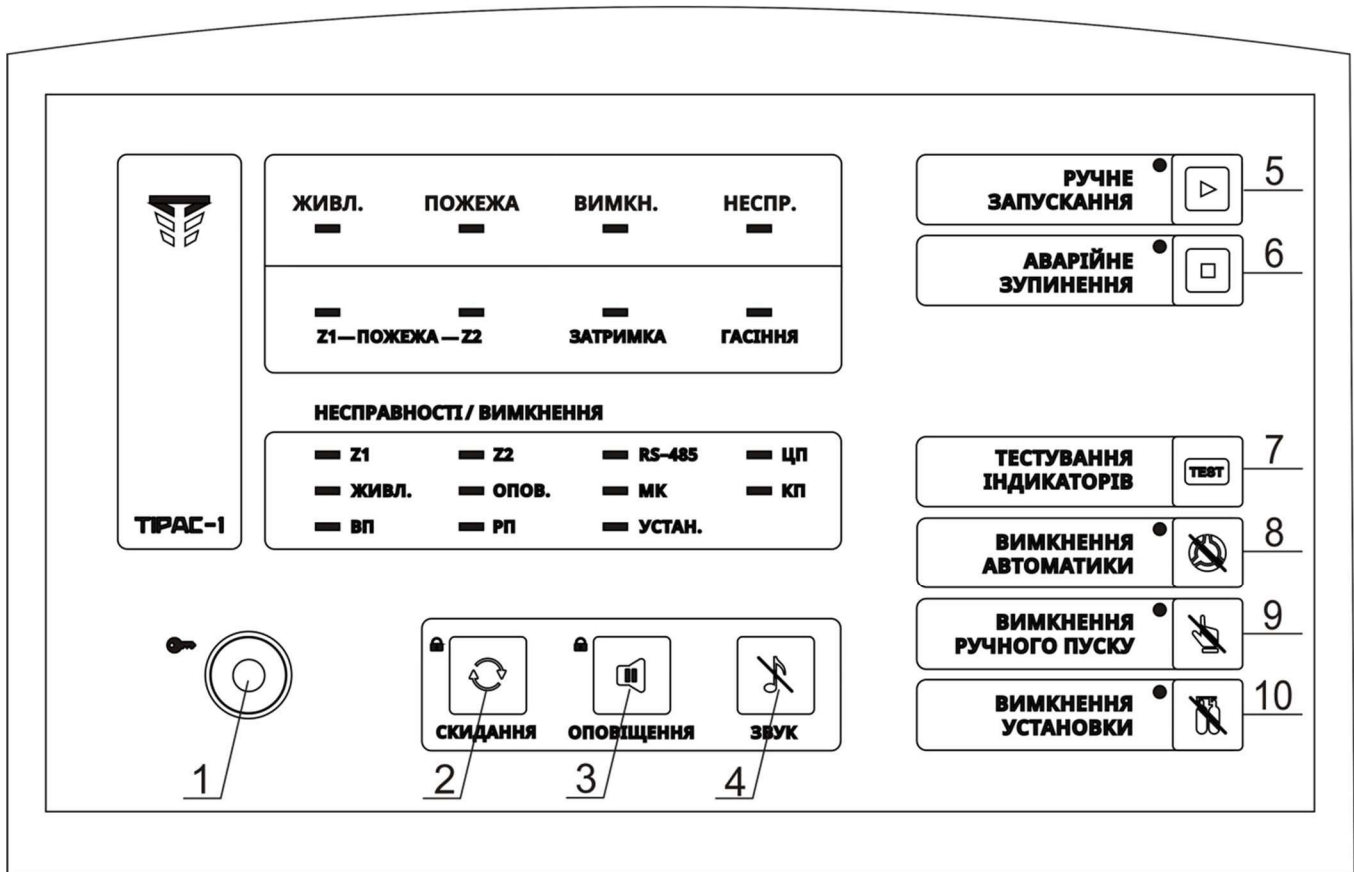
ЖИВЛ. ПОЖЕЖА ВИМКН. НЕСПР.

Z1—ПОЖЕЖА—Z2 ЗАТРИМКА ГАСІННЯ

НЕСПРАВНОСТІ / ВИМКНЕННЯ

Z1 Z2 RS-485 ЦП
ЖИВЛ. ОПОВ. МК КП
ВП РП УСТАН.

ТІРАС-1

СКИДАННЯ ОПОВІЩЕННЯ ЗВУК

РУЧНЕ ЗАПУСКАННЯ 5

АВАРІЙНЕ ЗУПИНЕННЯ 6

ТЕСТУВАННЯ ІНДИКАТОРІВ TEST 7

ВИМКНЕННЯ АВТОМАТИКИ 8

ВИМКНЕННЯ РУЧНОГО ПУСКУ 9

ВИМКНЕННЯ УСТАНОВКИ 10

1 2 3 4